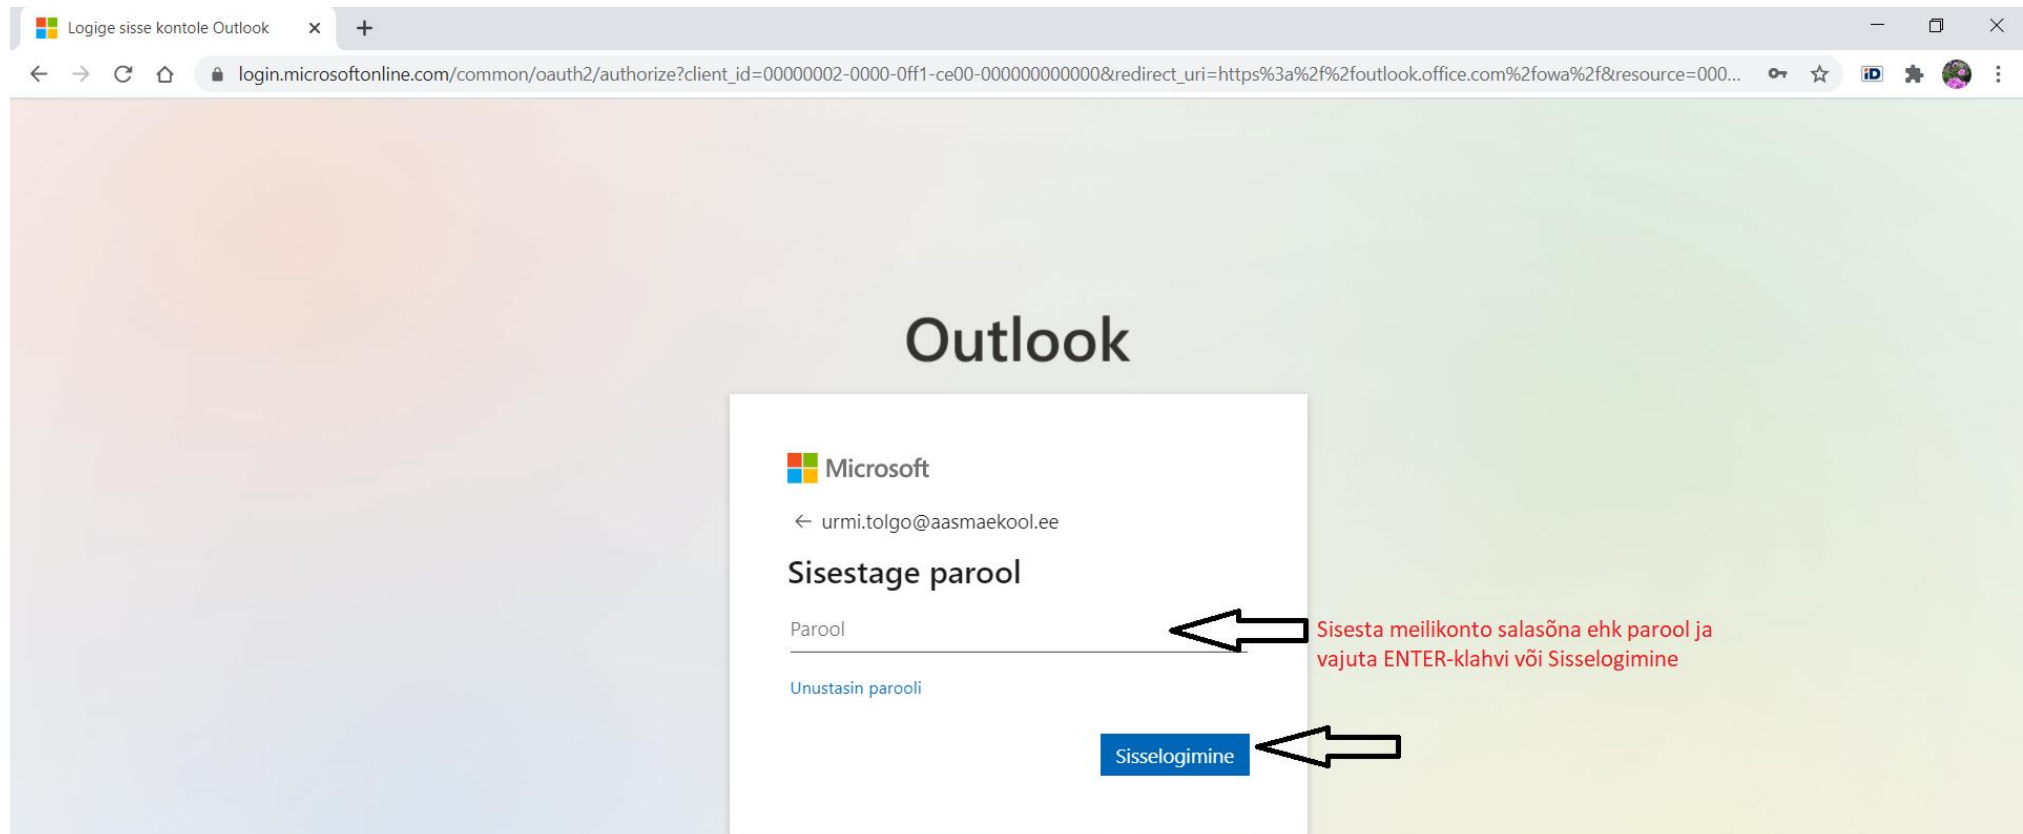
Logige sisse kontole Outlook

login.microsoftonline.com/common/oauth2/authorize?client_id=00000002-0000-0ff1-ce00-000000000000&redirect_uri=https%3a%2f%2foutlook.office.com%2fowa%2f&resource=000...

Outlook

Microsoft

← urmi.tolgo@aasmaekool.ee

Sisestage parool

Parool

Sisesta meilikonto salasõna ehk parool ja vajuta ENTER-klahvi või Sisselogimine

Unustasin parooli

Sisselogimine